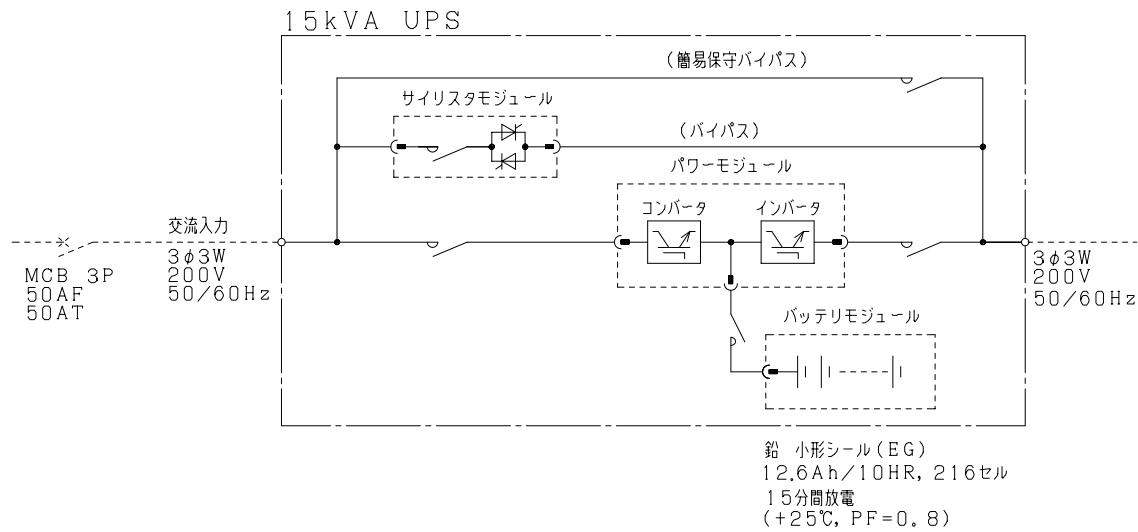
15kVA UPS

(簡易保守バイパス)

サイリスタモジュール

(バイパス)

パワーモジュール

交流入力

コンバータ

インバータ

3φ3W
200V
50/60Hz

MCB 3P
50AF
50AT

3φ3W
200V
50/60Hz

バッテリモジュール

鉛 小形シール(EG)
12.6Ah/10HR, 216セル
15分間放電
(+25℃, PF=0.8)